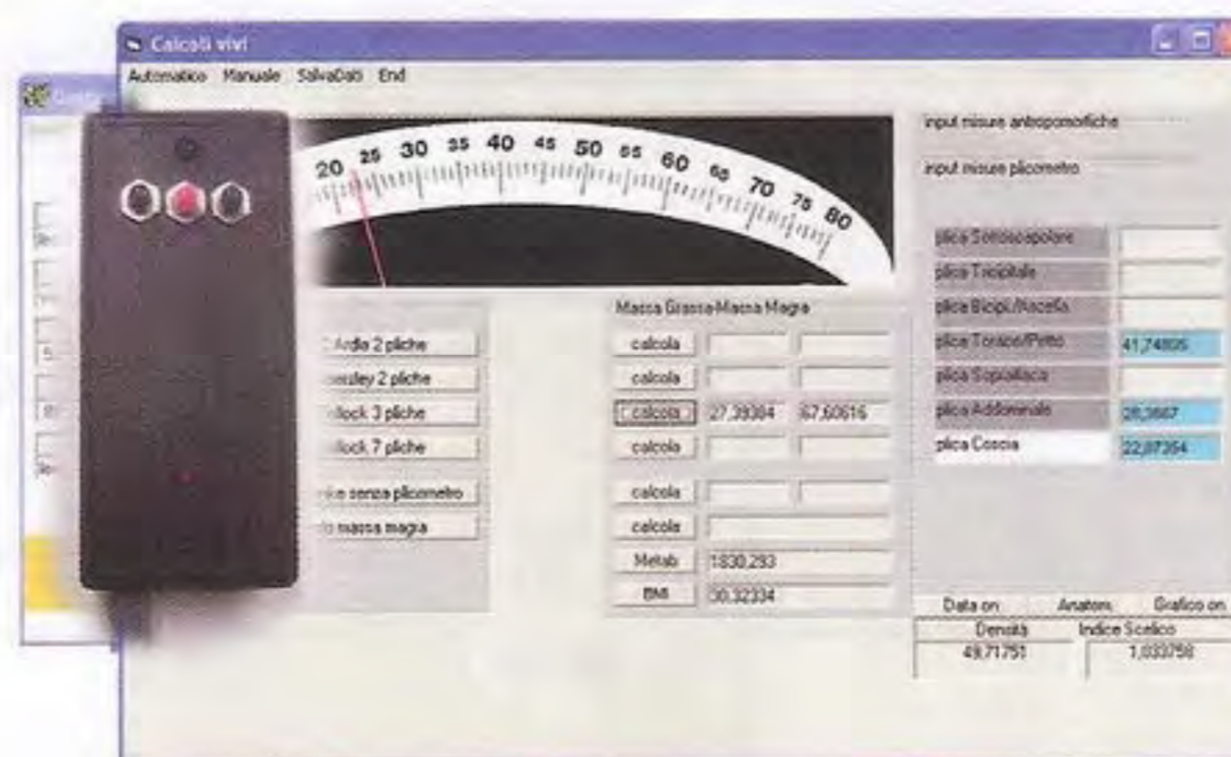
Calcoli vivi

Automatico Manuale SalvaDati End

20 25 30 35 40 45 50 55 60 65 70 75 80

input misure antropomorfiche

input misure plicometro

plica Sottoscapolare

plica Tricipitale

plica Bicipi./Ascella

plica Torace/Petto 41,74805

plica Sopriailiaca

plica Addominale 28,3667

plica Coscia 22,87364

Massa Grassa Massa Magra

Ardle 2 pliche calcola

Sensley 2 pliche calcola

Pollock 3 pliche calcola 27,39384 67,60616

Pollock 7 pliche calcola

senza plicometro calcola

massa magra calcola

Metab 1830,293

BMI 30,32334

Data on Anatom. Grafico on

Densità Indice Scelico

49,71751 1,033758